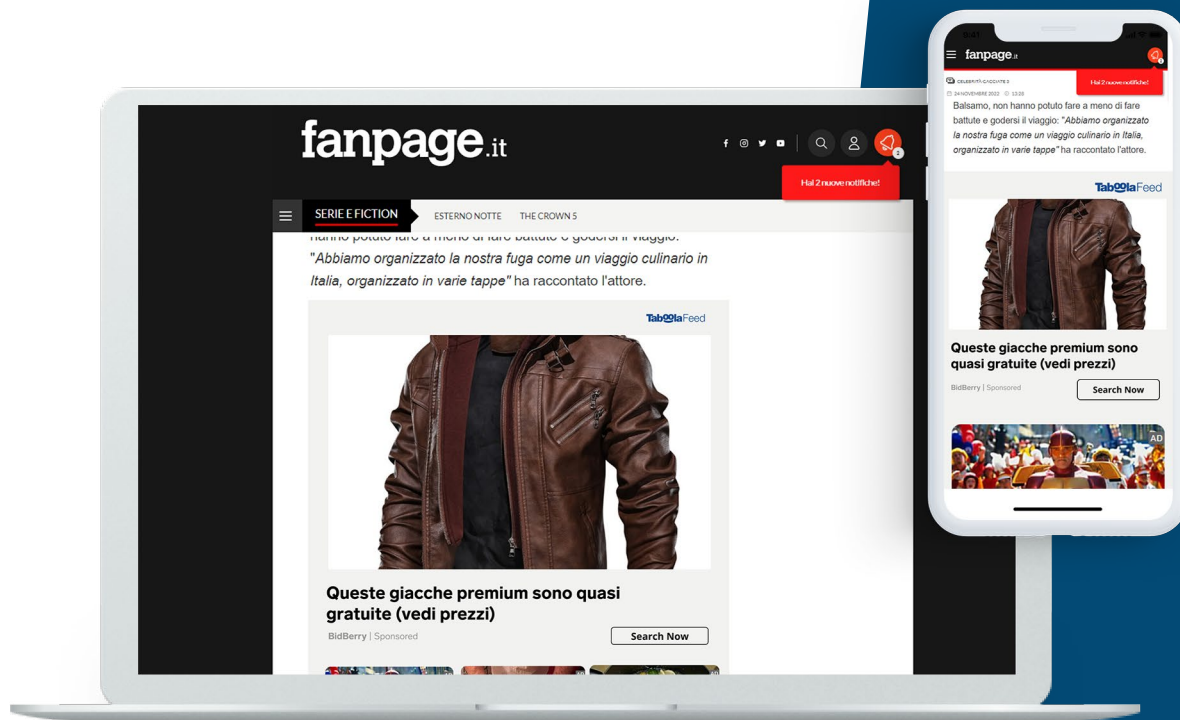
fanpage.it

2

Hai 2 nuove notifiche!

SERIE E FICTION

ESTERNO NOTTE

THE CROWN 5

hanno potuto fare a meno di fare battute e godersi il viaggio: "Abbiamo organizzato la nostra fuga come un viaggio culinario in Italia, organizzato in varie tappe" ha raccontato l'attore.

TaboolaFeed

Queste giacche premium sono quasi gratuite (vedi prezzi)

BidBerry | Sponsored

Search Now

fanpage.it

Hai 2 nuove notifiche!

CELEBRITÀ CAVOLATE 3

24 NOVEMBRE 2022 13:25

Balsamo, non hanno potuto fare a meno di fare battute e godersi il viaggio: "Abbiamo organizzato la nostra fuga come un viaggio culinario in Italia, organizzato in varie tappe" ha raccontato l'attore.

TaboolaFeed

Queste giacche premium sono quasi gratuite (vedi prezzi)

BidBerry | Sponsored

Search Now

AD